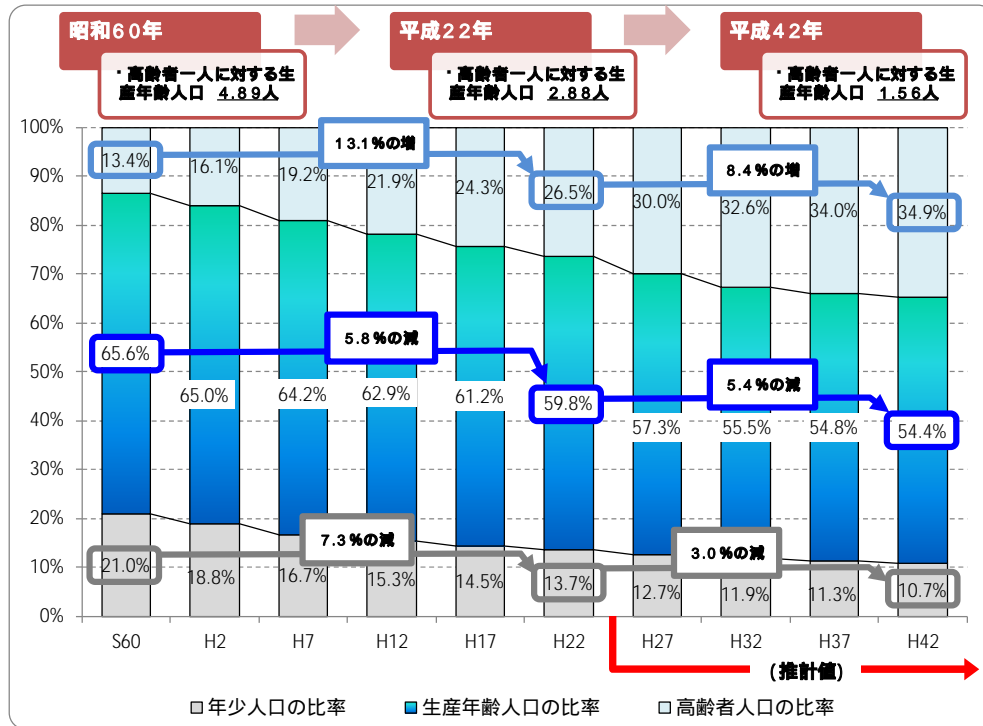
昭和６０年

・高齢者一人に対する生産年齢人口　４．８９人

平成２２年

・高齢者一人に対する生産年齢人口　２．８８人

平成４２年

・高齢者一人に対する生産年齢人口　１．５６人

100%
90%
80%
70%
60%
50%
40%
30%
20%
10%
0%

１３．１％の増
８．４％の増
５．８％の減
５．４％の減
７．３％の減
３．０％の減

| | S60 | H2 | H7 | H12 | H17 | H22 | H27 | H32 | H37 | H42 |
|---|---|---|---|---|---|---|---|---|---|---|
| 高齢者人口の比率 | 13.4% | 16.1% | 19.2% | 21.9% | 24.3% | 26.5% | 30.0% | 32.6% | 34.0% | 34.9% |
| 生産年齢人口の比率 | 65.6% | 65.0% | 64.2% | 62.9% | 61.2% | 59.8% | 57.3% | 55.5% | 54.8% | 54.4% |
| 年少人口の比率 | 21.0% | 18.8% | 16.7% | 15.3% | 14.5% | 13.7% | 12.7% | 11.9% | 11.3% | 10.7% |

（推計値）

年少人口の比率　生産年齢人口の比率　高齢者人口の比率